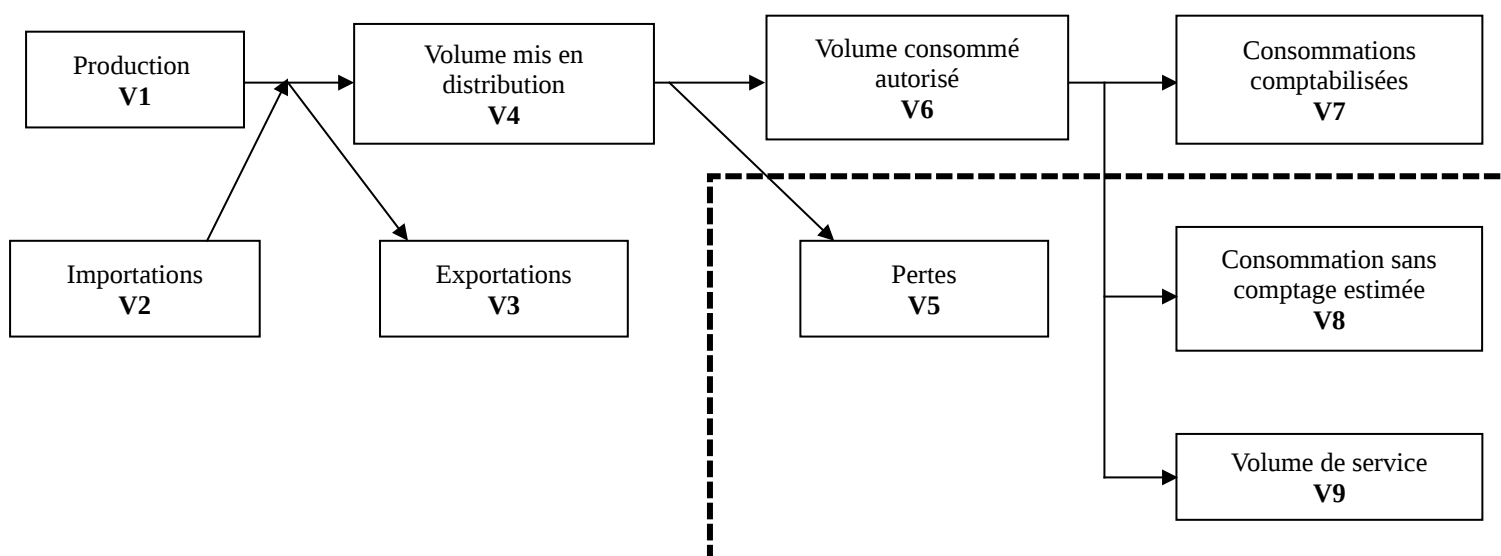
Production
**V1**

Volume mis en distribution
**V4**

Volume consommé autorisé
**V6**

Consommations comptabilisées
**V7**

Importations
**V2**

Exportations
**V3**

Pertes
**V5**

Consommation sans comptage estimée
**V8**

Volume de service
**V9**